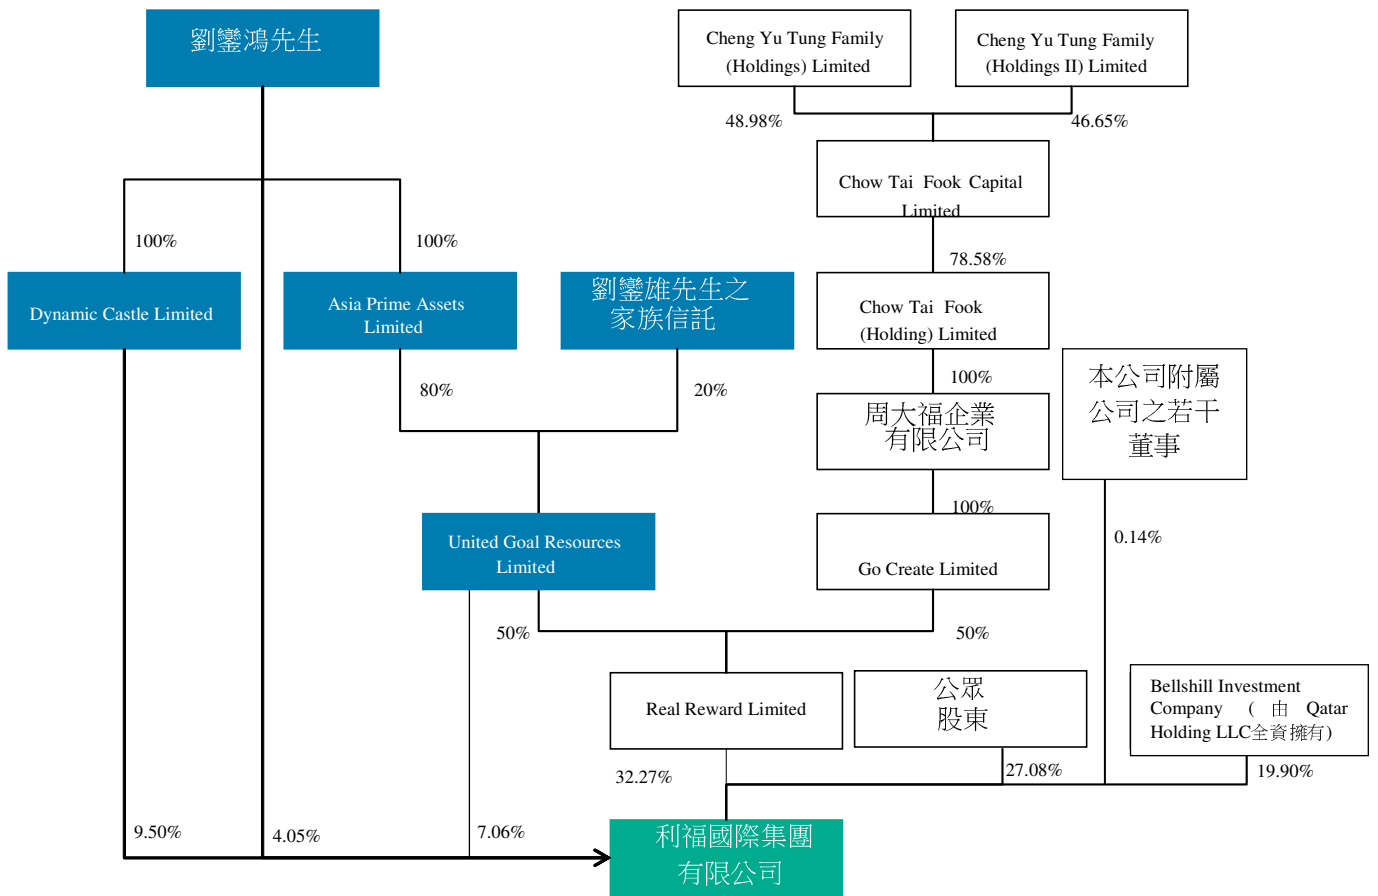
劉鑾鴻先生

Cheng Yu Tung Family (Holdings) Limited

Cheng Yu Tung Family (Holdings II) Limited

48.98%

46.65%

Chow Tai Fook Capital Limited

100%

100%

78.58%

Dynamic Castle Limited

Asia Prime Assets Limited

劉鑾雄先生之家族信託

Chow Tai Fook (Holding) Limited

80%

20%

100%

周大福企業有限公司

本公司附屬公司之若干董事

100%

United Goal Resources Limited

Go Create Limited

0.14%

50%

50%

Real Reward Limited

公眾股東

Bellshill Investment Company （由 Qatar Holding LLC全資擁有）

32.27%

27.08%

19.90%

9.50%

4.05%

7.06%

利福國際集團有限公司